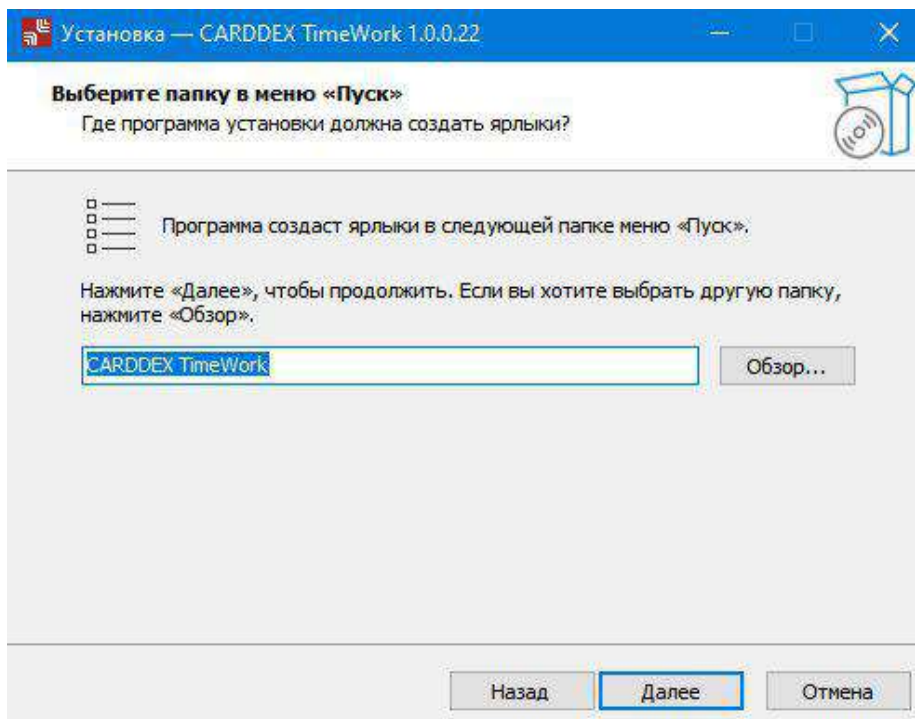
Установка — CARDDEX TimeWork 1.0.0.22

Выберите папку в меню «Пуск»
Где программа установки должна создать ярлыки?

Программа создаст ярлыки в следующей папке меню «Пуск».

Нажмите «Далее», чтобы продолжить. Если вы хотите выбрать другую папку, нажмите «Обзор».

CARDDEX TimeWork

Обзор...

Назад

Далее

Отмена